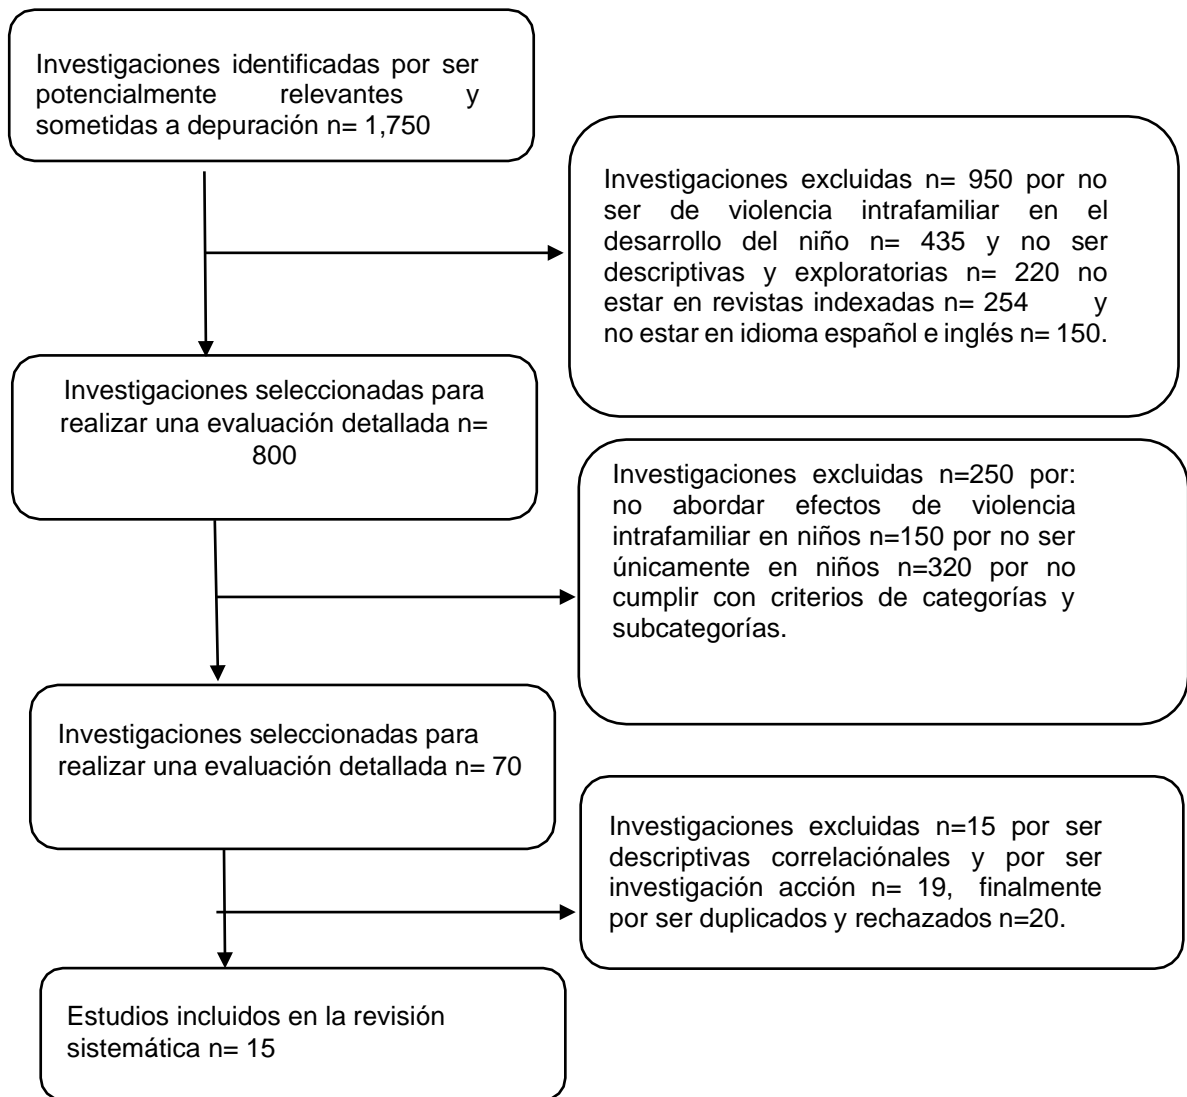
Investigaciones identificadas por ser potencialmente relevantes y sometidas a depuración n= 1,750

Investigaciones excluidas n= 950 por no ser de violencia intrafamiliar en el desarrollo del niño n= 435 y no ser descriptivas y exploratorias n= 220 no estar en revistas indexadas n= 254 y no estar en idioma español e inglés n= 150.

Investigaciones seleccionadas para realizar una evaluación detallada n= 800

Investigaciones excluidas n=250 por: no abordar efectos de violencia intrafamiliar en niños n=150 por no ser únicamente en niños n=320 por no cumplir con criterios de categorías y subcategorías.

Investigaciones seleccionadas para realizar una evaluación detallada n= 70

Investigaciones excluidas n=15 por ser descriptivas correlaciónales y por ser investigación acción n= 19, finalmente por ser duplicados y rechazados n=20.

Estudios incluidos en la revisión sistemática n= 15